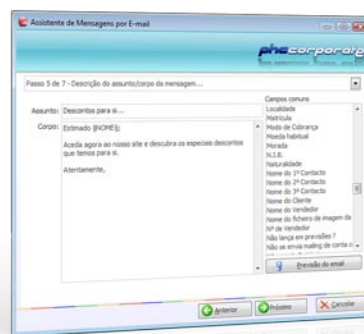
Assistente de Mensagens por E-mail

phc corporate

Passo 5 de 7 - Descrição do assunto/corpo da mensagem...

Assunto: Descontos para si...

Corpo: Estimado [#NOME#]:

Aceda agora ao nosso site e descubra os especiais descontos que temos para si.

Atentamente,

Campos comuns
Localidade
Matrícula
Modo de Cobrança
Moeda habitual
Morada
N.I.B.
Naturalidade
Nome do 1º Contacto
Nome do 2º Contacto
Nome do 3º Contacto
Nome do Cliente
Nome do Vendedor
Nome do ficheiro de imagem de
Nº de Vendedor
Não lança em previsões ?
Não se envia mailing de conta c

Previsão do email

Anterior
Próximo
Cancelar